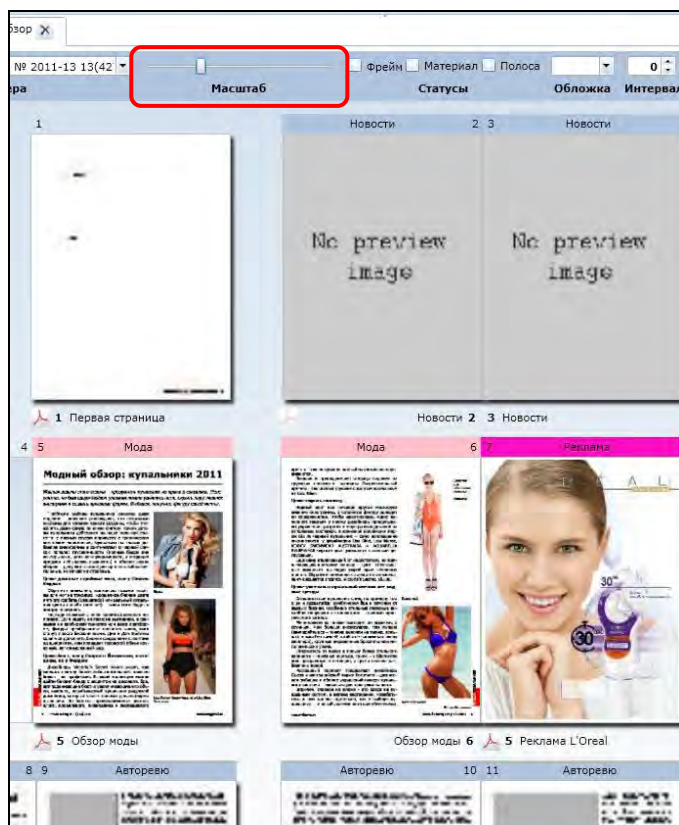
бзор ✕

№ 2011-13 13(42

Фрейм Материал Полоса

0

ера Масштаб Статусы Обложка Интервал

1

Новости 2 3 Новости

No preview image

No preview image

1 Первая страница

Новости 2 3 Новости

4 5 Мода

Мода 6 7 Реклама

Модный обзор: купальники 2011

5 Обзор моды

Обзор моды 6 5 Реклама L'Oreal

8 9 Авторевю

Авторевю 10 11 Авторевю